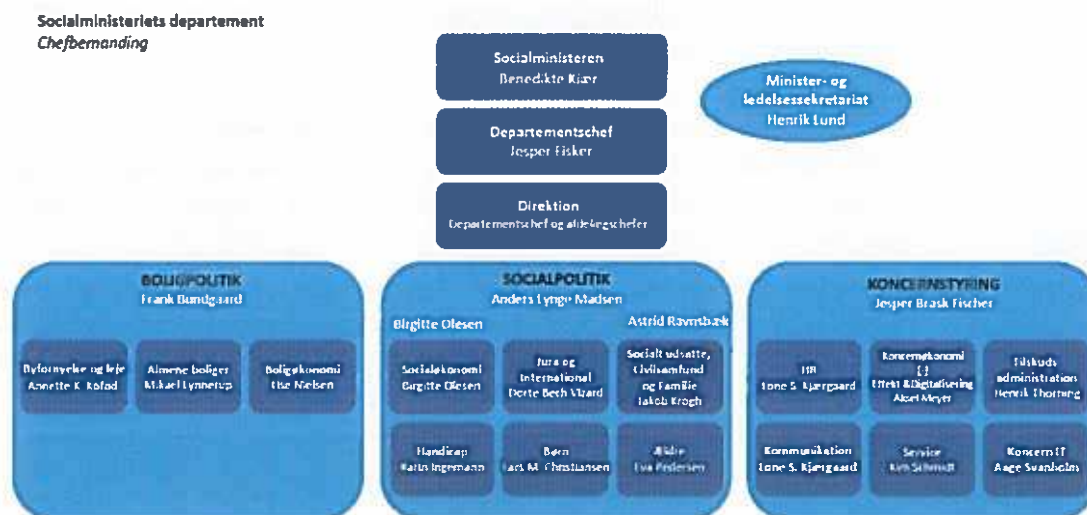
Socialministeriets departement
Chefbemanding

Socialministeren
Benedikte Kiær

Departementschef
Jesper Fisker

Direktion
Departementschef og afdelingschefer

Minister- og ledelsessekretariat
Henrik Lund

BOLIGPOLITIK
Frank Bundgaard

Byfornyelse og leje
Annette K. Kofod

Almene boliger
Mikael Lynnerup

Boligøkonomi
Ilse Nielsen

SOCIALPOLITIK
Anders Lynge Madsen

Birgitte Olesen

Astrid Ravnsbæk

Socialøkonomi
Birgitte Olesen

Jura og International
Dorte Bech Vizard

Socialt udsatte, Civilsamfund og Familie
Jakob Krogh

Handicap
Karin Ingemann

Børn
Lars M. Christiansen

Ældre
Eva Pedersen

KONCERNSTYRING
Jesper Brask Fischer

HR
Lone S. Kjærgaard

Koncernøkonomi
(-)
Effekt & Digitalisering
Aksel Meyer

Tilskuds administration
Henrik Thorning

Kommunikation
Lone S. Kjærgaard

Service
Kim Schmidt

Koncern IT
Aage Svanholm